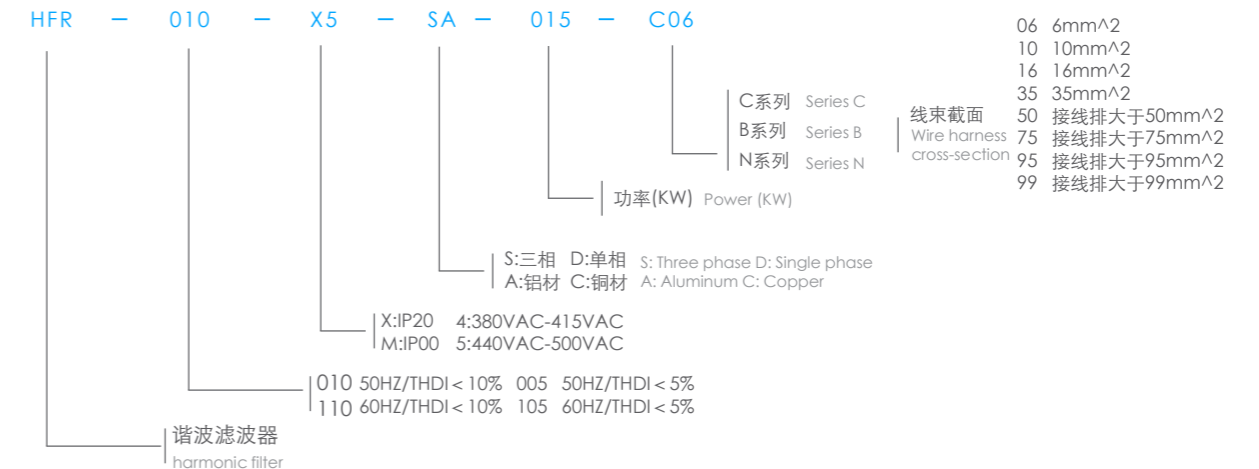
HFR — 010 — X5 — SA — 015 — C06

06 6mm^2
10 10mm^2
16 16mm^2
35 35mm^2
50 接线排大于50mm^2
75 接线排大于75mm^2
95 接线排大于95mm^2
99 接线排大于99mm^2

线束截面
Wire harness cross-section

C系列 Series C
B系列 Series B
N系列 Series N

功率(KW) Power (KW)

S:三相 D:单相 S: Three phase D: Single phase
A:铝材 C:铜材 A: Aluminum C: Copper

X:IP20 4:380VAC-415VAC
M:IP00 5:440VAC-500VAC

010 50HZ/THDI＜10% 005 50HZ/THDI＜5%
110 60HZ/THDI＜10% 105 60HZ/THDI＜5%

谐波滤波器
harmonic filter